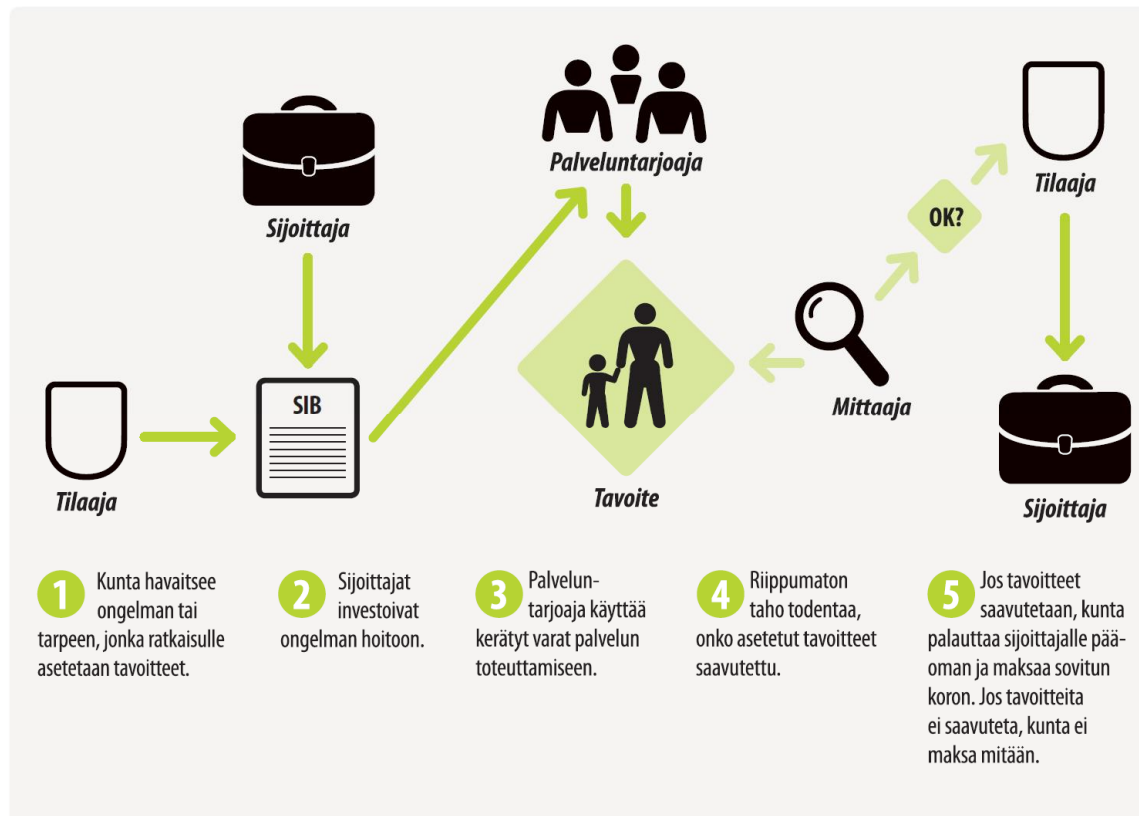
Sijoittaja

Palveluntarjoaja

Tilaaja

OK?

Tilaaja

SIB

Tavoite

Mittaaja

Sijoittaja

1 Kunta havaitsee ongelman tai tarpeen, jonka ratkaisulle asetetaan tavoitteet.

2 Sijoittajat investoivat ongelman hoitoon.

3 Palveluntarjoaja käyttää kerätyt varat palvelun toteuttamiseen.

4 Riippumaton taho todentaa, onko asetetut tavoitteet saavutettu.

5 Jos tavoitteet saavutetaan, kunta palauttaa sijoittajalle pääoman ja maksaa sovitun koron. Jos tavoitteita ei saavuteta, kunta ei maksa mitään.